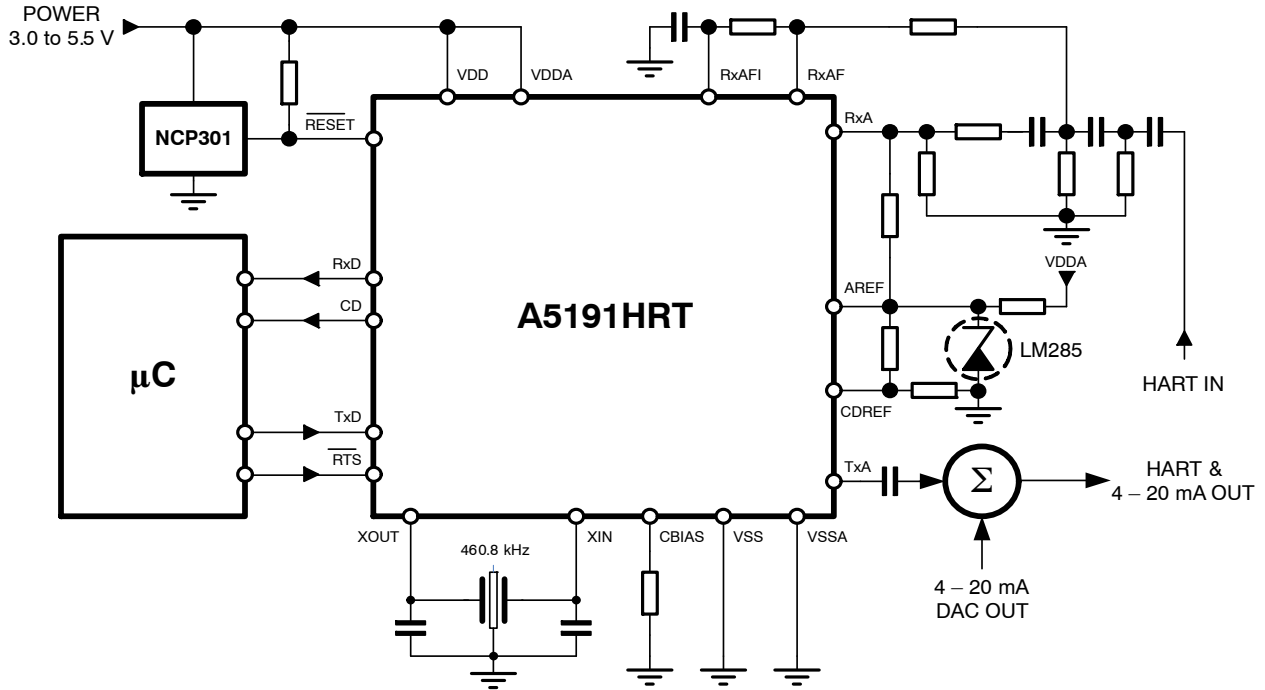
POWER
3.0 to 5.5 V

VDD VDDA RxAFI RxAF

NCP301

$\overline{RESET}$

RxA

RxD

CD

A5191HRT

AREF

VDDA

LM285

$\mu C$

CDREF

HART IN

TxD

$\overline{RTS}$

TxA

$\Sigma$

HART &
4 – 20 mA OUT

XOUT

460.8 kHz

XIN CBIAS VSS VSSA

4 – 20 mA
DAC OUT